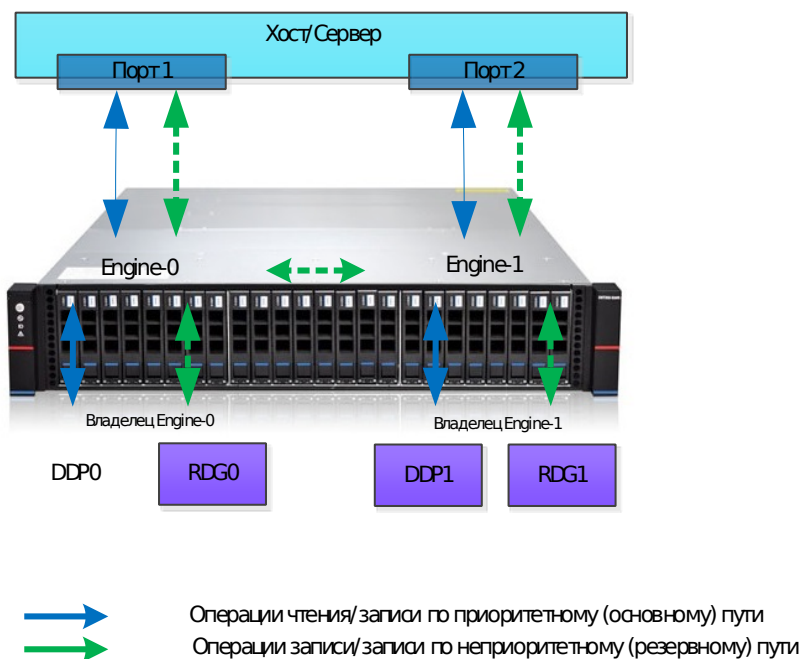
Хост/Сервер

Порт 1

Порт 2

Engine-0

Engine-1

Владелец Engine-0

Владелец Engine-1

DDP0

RDG0

DDP1

RDG1

Операции чтения/записи по приоритетному (основному) пути

Операции записи/записи по неприоритетному (резервному) пути